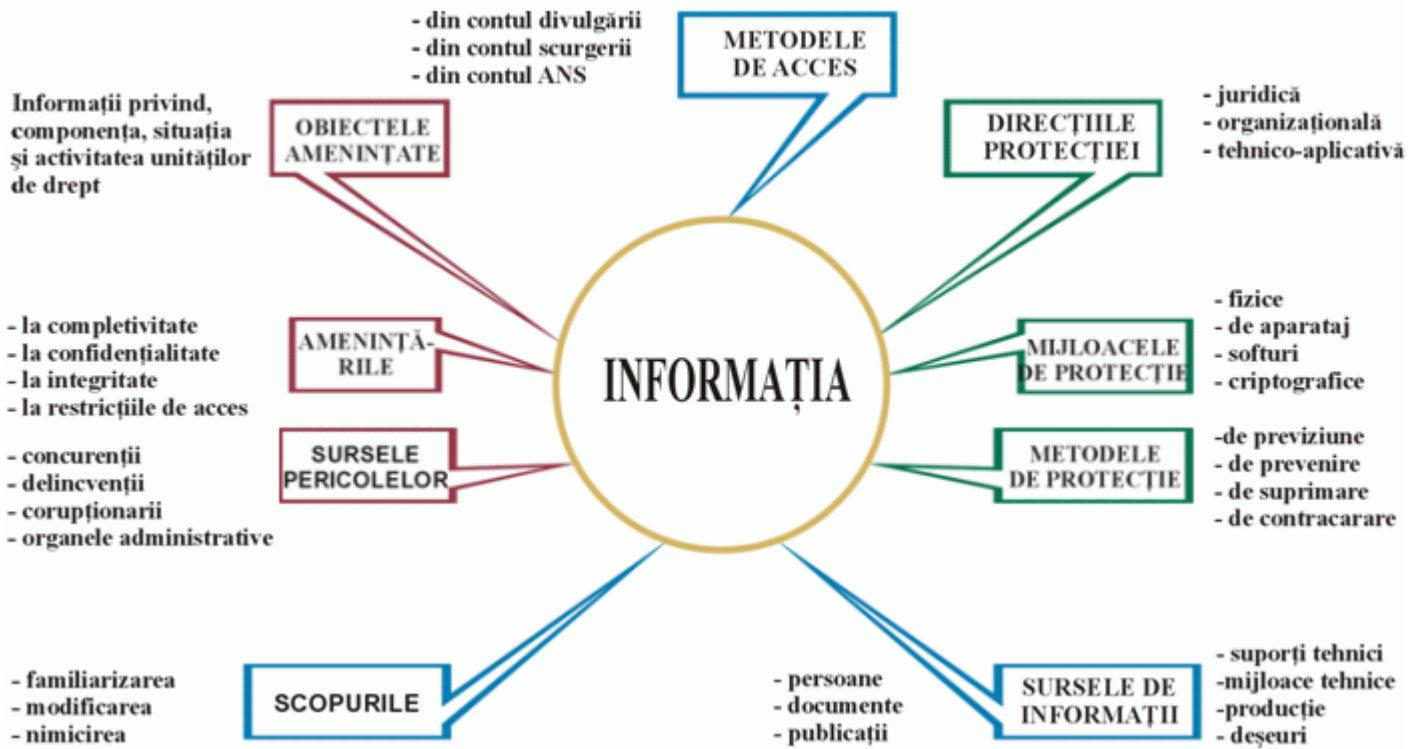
- din contul divulgării
- din contul scurgerii
- din contul ANS

METODELE DE ACCES

Informații privind, componența, situația și activitatea unităților de drept

OBIECTELE AMENINȚATE

DIRECȚIILE PROTECȚIEI

- juridică
- organizațională
- tehnico-aplicativă

- la completivitate
- la confidențialitate
- la integritate
- la restricțiile de acces

AMENINȚĂRILE

INFORMAȚIA

MIJLOACELE DE PROTECȚIE

- fizice
- de aparataj
- softuri
- criptografice

- concurenții
- delincvenții
- corupționarii
- organele administrative

SURSELE PERICOLELOR

METODELE DE PROTECȚIE

-de previziune
- de prevenire
- de suprimare
- de contracarare

- familiarizarea
- modificarea
- nimicirea

SCOPURILE

- persoane
- documente
- publicații

SURSELE DE INFORMAȚII

- suporți tehnici
-mijloace tehnice
-producție
- deșeuri